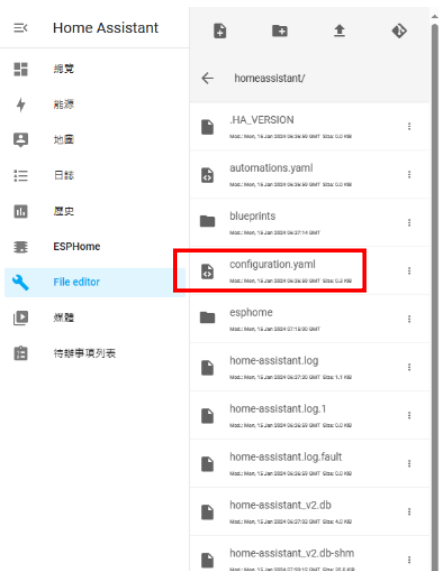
Home Assistant

總覽

能源

地圖

日誌

歷史

ESPHome

File editor

媒體

待辦事項列表

homeassistant/

.HA_VERSION

Mod.: Mon, 15 Jan 2024 06:26:50 GMT Size: 0.0 KiB

automations.yaml

Mod.: Mon, 15 Jan 2024 06:26:50 GMT Size: 0.0 KiB

blueprints

Mod.: Mon, 15 Jan 2024 06:27:14 GMT

configuration.yaml

Mod.: Mon, 15 Jan 2024 06:26:50 GMT Size: 0.2 KiB

esphome

Mod.: Mon, 15 Jan 2024 07:15:50 GMT

home-assistant.log

Mod.: Mon, 15 Jan 2024 06:27:20 GMT Size: 1.1 KiB

home-assistant.log.1

Mod.: Mon, 15 Jan 2024 06:26:50 GMT Size: 0.0 KiB

home-assistant.log.fault

Mod.: Mon, 15 Jan 2024 06:26:50 GMT Size: 0.0 KiB

home-assistant_v2.db

Mod.: Mon, 15 Jan 2024 06:27:02 GMT Size: 4.0 KiB

home-assistant_v2.db-shm

Mod.: Mon, 15 Jan 2024 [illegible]